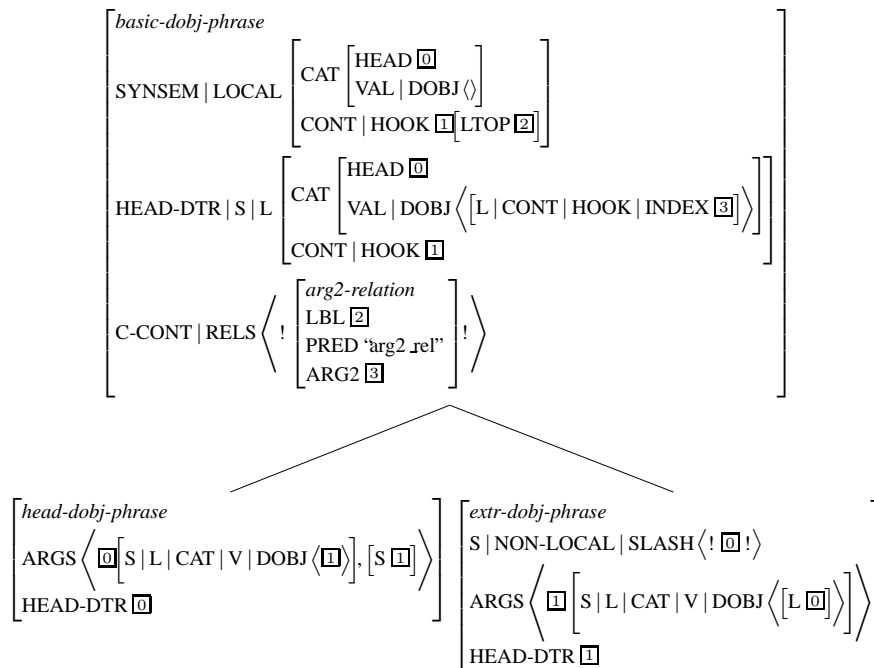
$\left[\begin{array}{l} \textit{basic-dobj-phrase} \\ \text{SYNSEM} \mid \text{LOCAL} \left[\begin{array}{l} \text{CAT} \left[\begin{array}{l} \text{HEAD } \boxed{0} \\ \text{VAL} \mid \text{DOBJ} \langle\rangle \end{array}\right] \\ \text{CONT} \mid \text{HOOK } \boxed{1} \left[\text{LTOP } \boxed{2}\right] \end{array}\right] \\ \text{HEAD-DTR} \mid \text{S} \mid \text{L} \left[\begin{array}{l} \text{CAT} \left[\begin{array}{l} \text{HEAD } \boxed{0} \\ \text{VAL} \mid \text{DOBJ} \left\langle \left[\text{L} \mid \text{CONT} \mid \text{HOOK} \mid \text{INDEX } \boxed{3}\right] \right\rangle \end{array}\right] \\ \text{CONT} \mid \text{HOOK } \boxed{1} \end{array}\right] \\ \text{C-CONT} \mid \text{RELS} \left\langle ! \left[\begin{array}{l} \textit{arg2-relation} \\ \text{LBL } \boxed{2} \\ \text{PRED “arg2\_rel”} \\ \text{ARG2 } \boxed{3} \end{array}\right] ! \right\rangle \end{array}\right]$

$\left[\begin{array}{l} \textit{head-dobj-phrase} \\ \text{ARGS} \left\langle \boxed{0} \left[\text{S} \mid \text{L} \mid \text{CAT} \mid \text{V} \mid \text{DOBJ} \langle \boxed{1} \rangle\right], \left[\text{S } \boxed{1}\right] \right\rangle \\ \text{HEAD-DTR } \boxed{0} \end{array}\right]$

$\left[\begin{array}{l} \textit{extr-dobj-phrase} \\ \text{S} \mid \text{NON-LOCAL} \mid \text{SLASH} \langle ! \boxed{0} ! \rangle \\ \text{ARGS} \left\langle \boxed{1} \left[\text{S} \mid \text{L} \mid \text{CAT} \mid \text{V} \mid \text{DOBJ} \left\langle \left[\text{L } \boxed{0}\right] \right\rangle \right] \right\rangle \\ \text{HEAD-DTR } \boxed{1} \end{array}\right]$